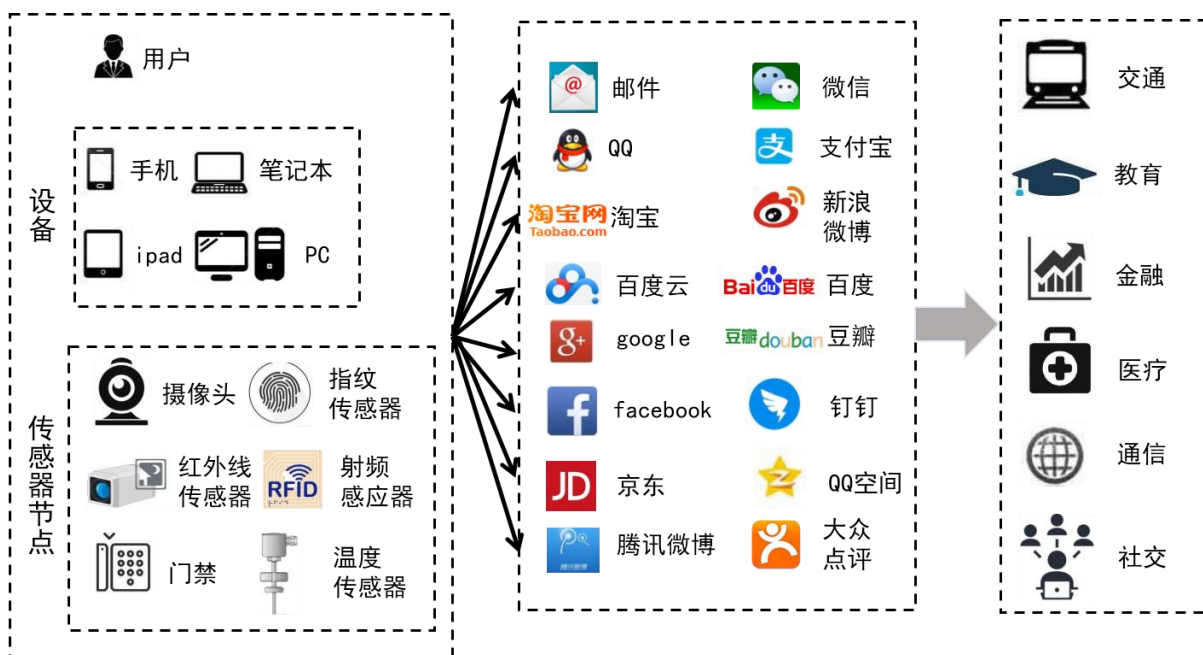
用户

设备

手机 笔记本

ipad PC

传感器节点

摄像头 指纹传感器

红外线传感器 RFID 射频感应器

门禁 温度传感器

邮件 微信

QQ 支付宝

淘宝网 Taobao.com 淘宝 新浪微博

百度云 Bai du 百度 百度

google 豆瓣douban 豆瓣

facebook 钉钉

JD 京东 QQ空间

腾讯微博 大众点评

交通

教育

金融

医疗

通信

社交